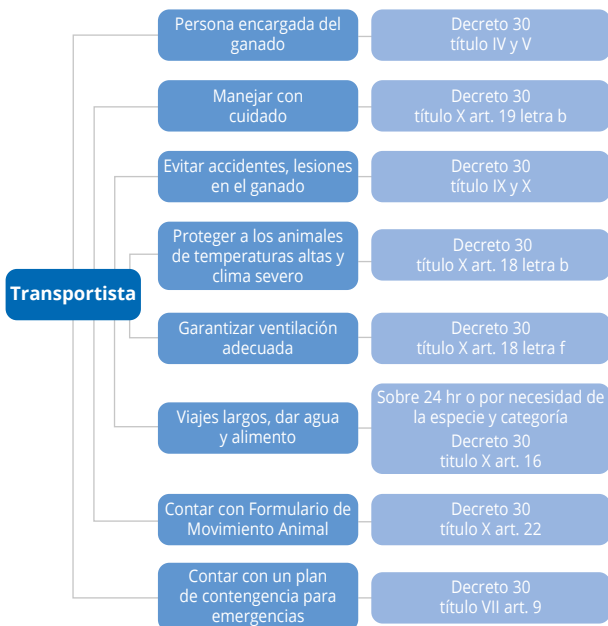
Transportista

Persona encargada del ganado
Decreto 30 título IV y V

Manejar con cuidado
Decreto 30 título X art. 19 letra b

Evitar accidentes, lesiones en el ganado
Decreto 30 título IX y X

Proteger a los animales de temperaturas altas y clima severo
Decreto 30 título X art. 18 letra b

Garantizar ventilación adecuada
Decreto 30 título X art. 18 letra f

Viajes largos, dar agua y alimento
Sobre 24 hr o por necesidad de la especie y categoría
Decreto 30 titulo X art. 16

Contar con Formulario de Movimiento Animal
Decreto 30 título X art. 22

Contar con un plan de contengencia para emergencias
Decreto 30 título VII art. 9